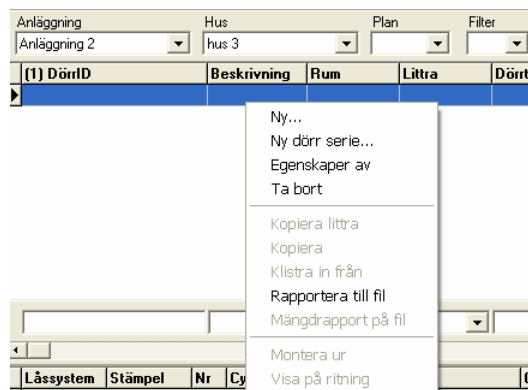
Anläggning
Anläggning 2
Hus
hus 3
Plan
Filter

| (1) DörrID | Beskrivning | Rum | Littra | Dörrt |
|---|---|---|---|---|
| | | | | |

Ny...
Ny dörr serie...
Egenskaper av
Ta bort
Kopiera littra
Kopiera
Klistra in från
Rapportera till fil
Mängdrapport på fil
Montera ur
Visa på ritning

Låssystem | Stämpel | Nr | Cy